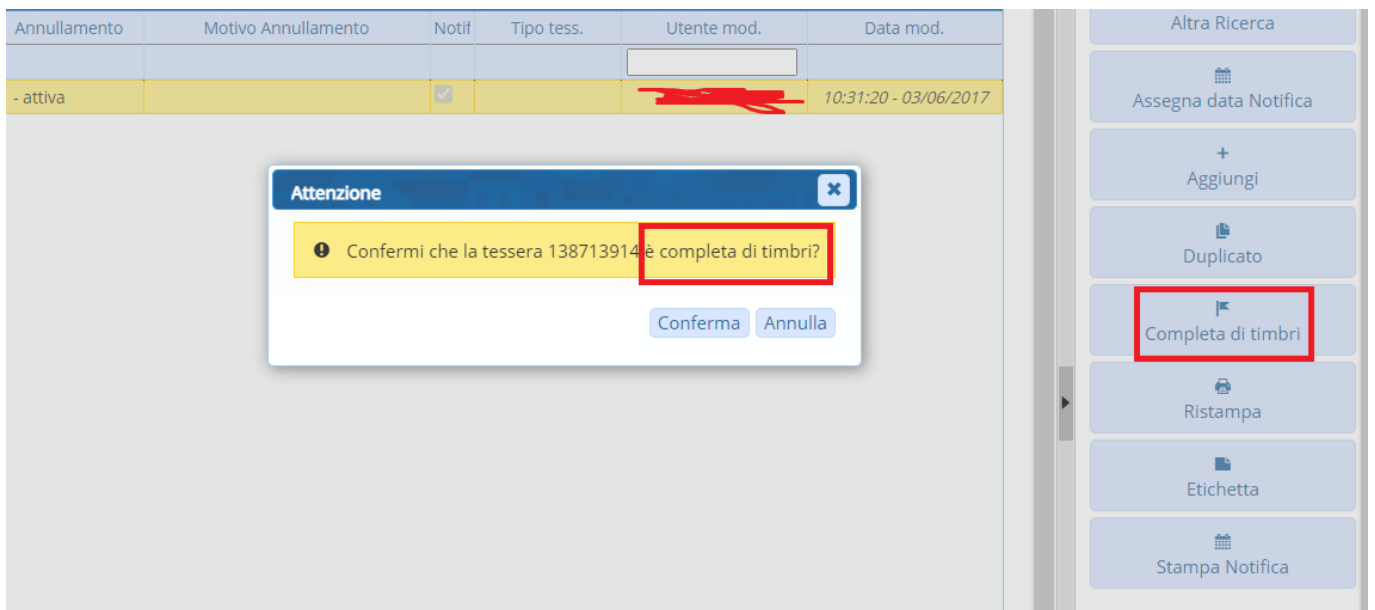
| Annullamento | Motivo Annullamento | Notif | Tipo tess. | Utente mod. | Data mod. |
|---|---|---|---|---|---|
| | | | | | |
| - attiva | | | | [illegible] | 10:31:20 - 03/06/2017 |

Attenzione

Confermi che la tessera 138713914 è completa di timbri?

Conferma Annulla

Altra Ricerca

Assegna data Notifica

Aggiungi

Duplicato

Completa di timbri

Ristampa

Etichetta

Stampa Notifica